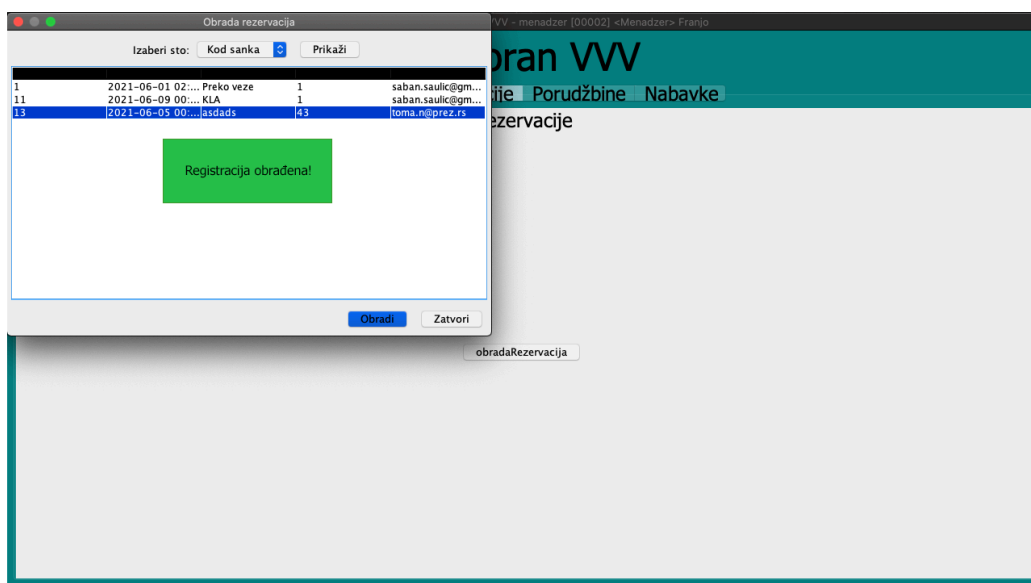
Obrada rezervacija

VVV - menadzer [00002] <Menadzer> Franjo

Izaberi sto: Kod sanka Prikaži

oran VVV

| | | | |
|---|---|---|---|
| 1 | 2021-06-01 02:... Preko veze | 1 | saban.saulic@gm... |
| 11 | 2021-06-09 00:... KLA | 1 | saban.saulic@gm... |
| 13 | 2021-06-05 00:... asdads | 43 | toma.n@prez.rs |

ije Porudžbine Nabavke

ezervacije

Registracija obrađena!

Obradi Zatvori

obradaRezervacija